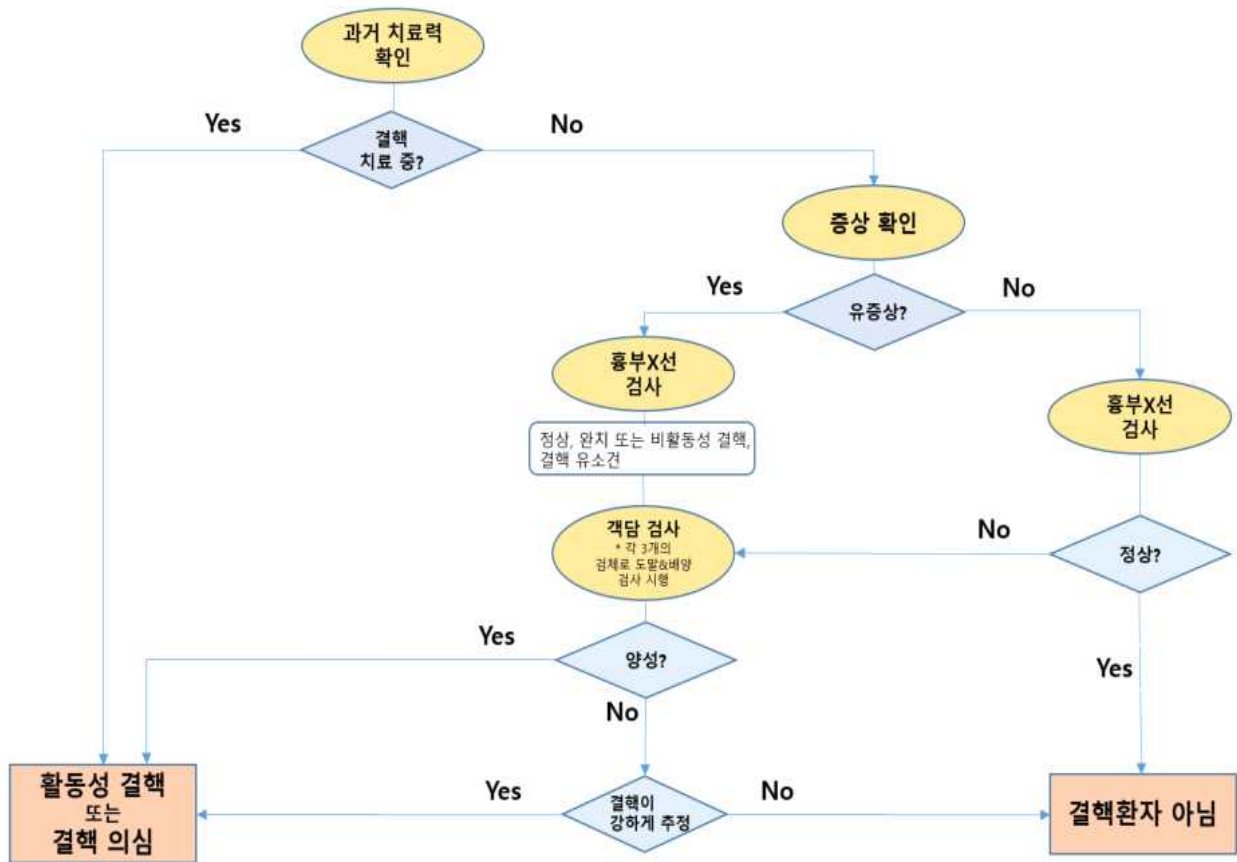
과거 치료력 확인

Yes

결핵 치료 중?

No

증상 확인

Yes

유증상?

No

흉부X선 검사

정상, 완치 또는 비활동성 결핵, 결핵 유소견

흉부X선 검사

객담 검사
* 각 3개의 검체로 도말&배양 검사 시행

No

정상?

Yes

양성?

Yes

No

활동성 결핵
또는
결핵 의심

Yes

결핵이 강하게 추정

No

결핵환자 아님